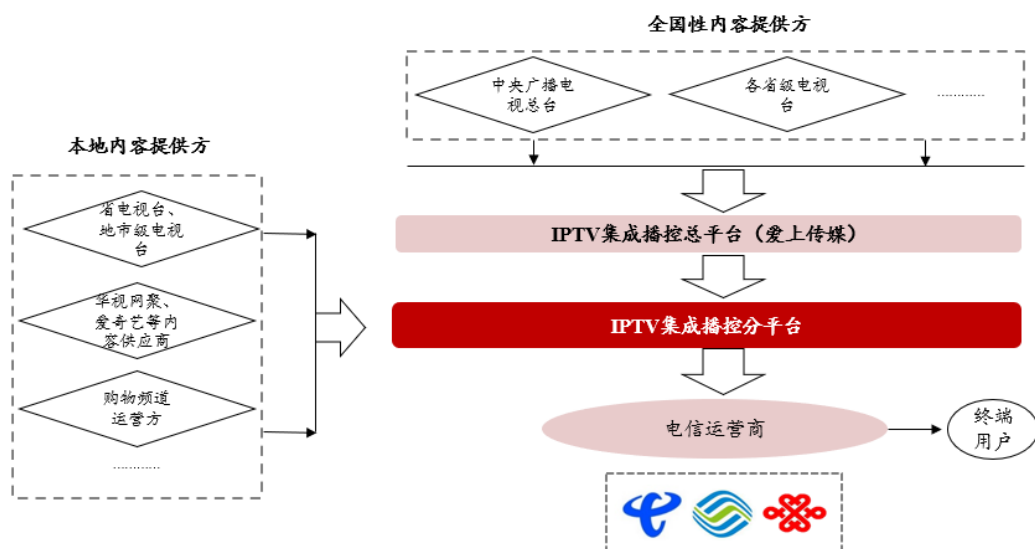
全国性内容提供方

中央广播电视总台

各省级电视台

…………

本地内容提供方

省电视台、地市级电视台

华视网聚、爱奇艺等内容供应商

购物频道运营方

…………

IPTV集成播控总平台（爱上传媒）

IPTV集成播控分平台

电信运营商

终端用户